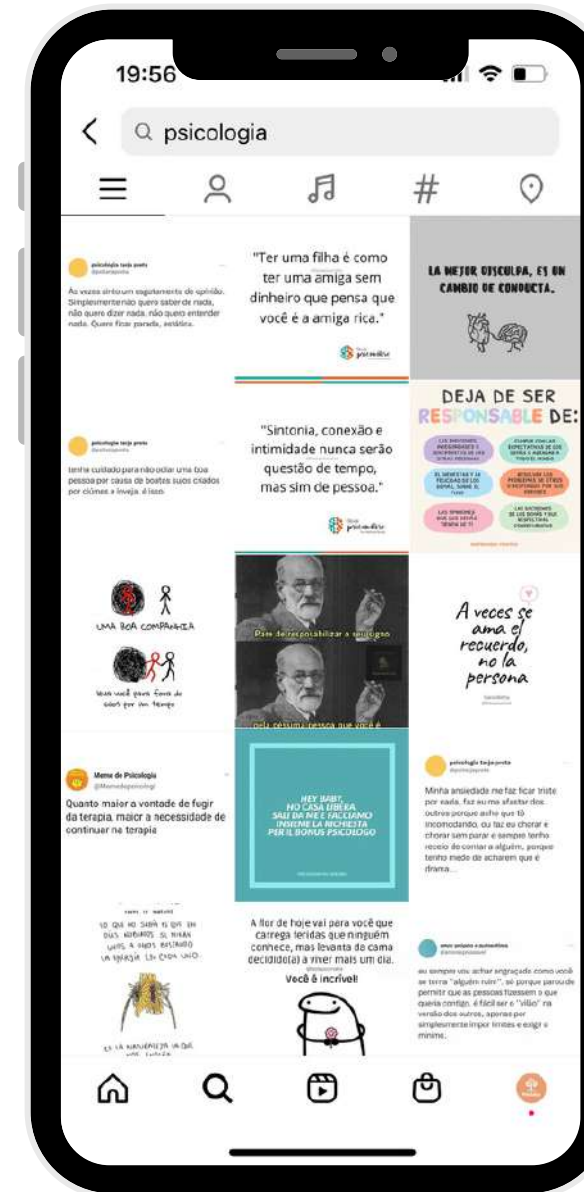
19:56

psicologia

psicologia tarja preta
@psitarjapreta

Às vezes sinto um esgotamento de opinião. Simplesmente não quero saber de nada, não quero dizer nada, não quero entender nada. Quero ficar parada, estática.

"Ter uma filha é como ter uma amiga sem dinheiro que pensa que você é a amiga rica."

LA MEJOR DISCULPA, ES UN CAMBIO DE CONDUCTA.

psicologia tarja preta
@psitarjapreta

tenha cuidado para não odiar uma boa pessoa por causa de boatos sujos criados por ciúmes e inveja. é isso

"Sintonia, conexão e intimidade nunca serão questão de tempo, mas sim de pessoa."

DEJA DE SER RESPONSABLE DE:

UMA BOA COMPANHIA

leva você para fora do caos por um tempo

Pais de responsabilizar a si mesmo

pela pessima pessoa que você é

A veces se ama el recuerdo, no la persona

Meme de Psicologia
@Memedepsicologi

Quanto maior a vontade de fugir da terapia, maior a necessidade de continuar na terapia

HEY BABY, NO CASA LIBERA SALI DA ME E FACCIAMO INSIEME LA RICHIESTA PER IL BONUS PSICOLOGO

psicologia tarja preta
@psitarjapreta

Minha ansiedade me faz ficar triste por nada, faz eu me afastar dos outros porque acho que tô incomodando, ou faz eu chorar e chorar sem parar e sempre tenho receio de contar a alguém, porque tenho medo de acharem que é drama...

A flor de hoje vai para você que carrega feridas que ninguém conhece, mas levanta da cama decidido(a) a viver mais um dia.
Você é incrível!

au sempre vou achar engraçado como você se torna "alguém ruim", só porque parou de permitir que as pessoas fizessem o que queria contigo. é fácil ser o "vilão" na versão dos outros, apenas por simplesmente impor limites e exigir o mínimo.